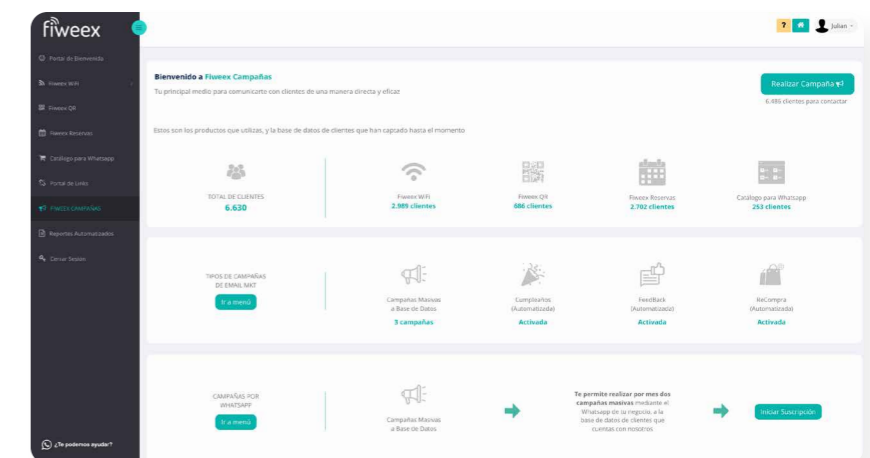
fiweex

Portal de Bienvenida
Fiweex Wifi
Fiweex QR
Fiweex Reservas
Catálogo para Whatsapp
Portal de Links
FIWEEX CAMPAÑAS
Reportes Automatizados
Cerrar Sesión

¿Te podemos ayudar?

?
Julian

Bienvenido a Fiweex Campañas
Tu principal medio para comunicarte con clientes de una manera directa y eficaz

Realizar Campaña
6.486 clientes para contactar

Estos son los productos que utilizas, y la base de datos de clientes que han captado hasta el momento

TOTAL DE CLIENTES
6.630

Fiweex WIFI
2.989 clientes

Fiweex QR
886 clientes

Fiweex Reservas
2.702 clientes

Catálogo para Whatsapp
253 clientes

TIPOS DE CAMPAÑAS DE EMAIL MKT
Ir a menú

Campañas Masivas a Base de Datos
3 campañas

Cumpleaños (Automatizada)
Activada

FeedBack (Automatizada)
Activada

ReCompra (Automatizada)
Activada

CAMPAÑAS POR WHATSAPP
Ir a menú

Campañas Masivas a Base de Datos

Te permite realizar por mes dos campañas masivas mediante el Whatsapp de tu negocio, a la base de datos de clientes que cuentas con nosotros

Iniciar Suscripción